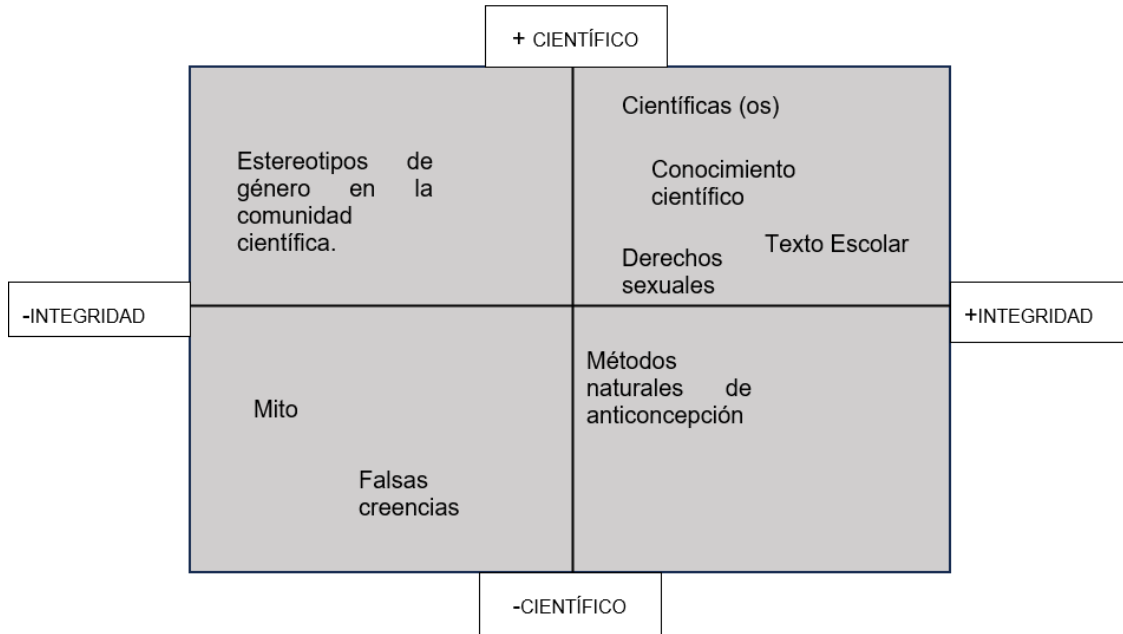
+ CIENTÍFICO

Estereotipos de género en la comunidad científica.

Científicas (os)

Conocimiento científico

Texto Escolar

Derechos sexuales

-INTEGRIDAD

+INTEGRIDAD

Mito

Falsas creencias

Métodos naturales de anticoncepción

-CIENTÍFICO